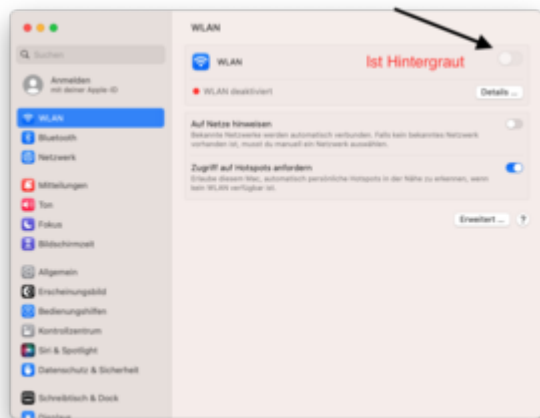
WLAN

Suchen

Anmelden
mit deiner Apple-ID

WLAN
Bluetooth
Netzwerk

Mitteilungen
Ton
Fokus
Bildschirmzeit

Allgemein
Erscheinungsbild
Bedienungshilfen
Kontrollzentrum
Siri & Spotlight
Datenschutz & Sicherheit

Schreibtisch & Dock
Displays

WLAN
Ist Hintergraut

WLAN deaktiviert
Details ...

Auf Netze hinweisen
Bekannte Netzwerke werden automatisch verbunden. Falls kein bekanntes Netzwerk vorhanden ist, musst du manuell ein Netzwerk auswählen.

Zugriff auf Hotspots anfordern
Erlaube diesem Mac, automatisch persönliche Hotspots in der Nähe zu erkennen, wenn kein WLAN verfügbar ist.

Erweitert ...
?